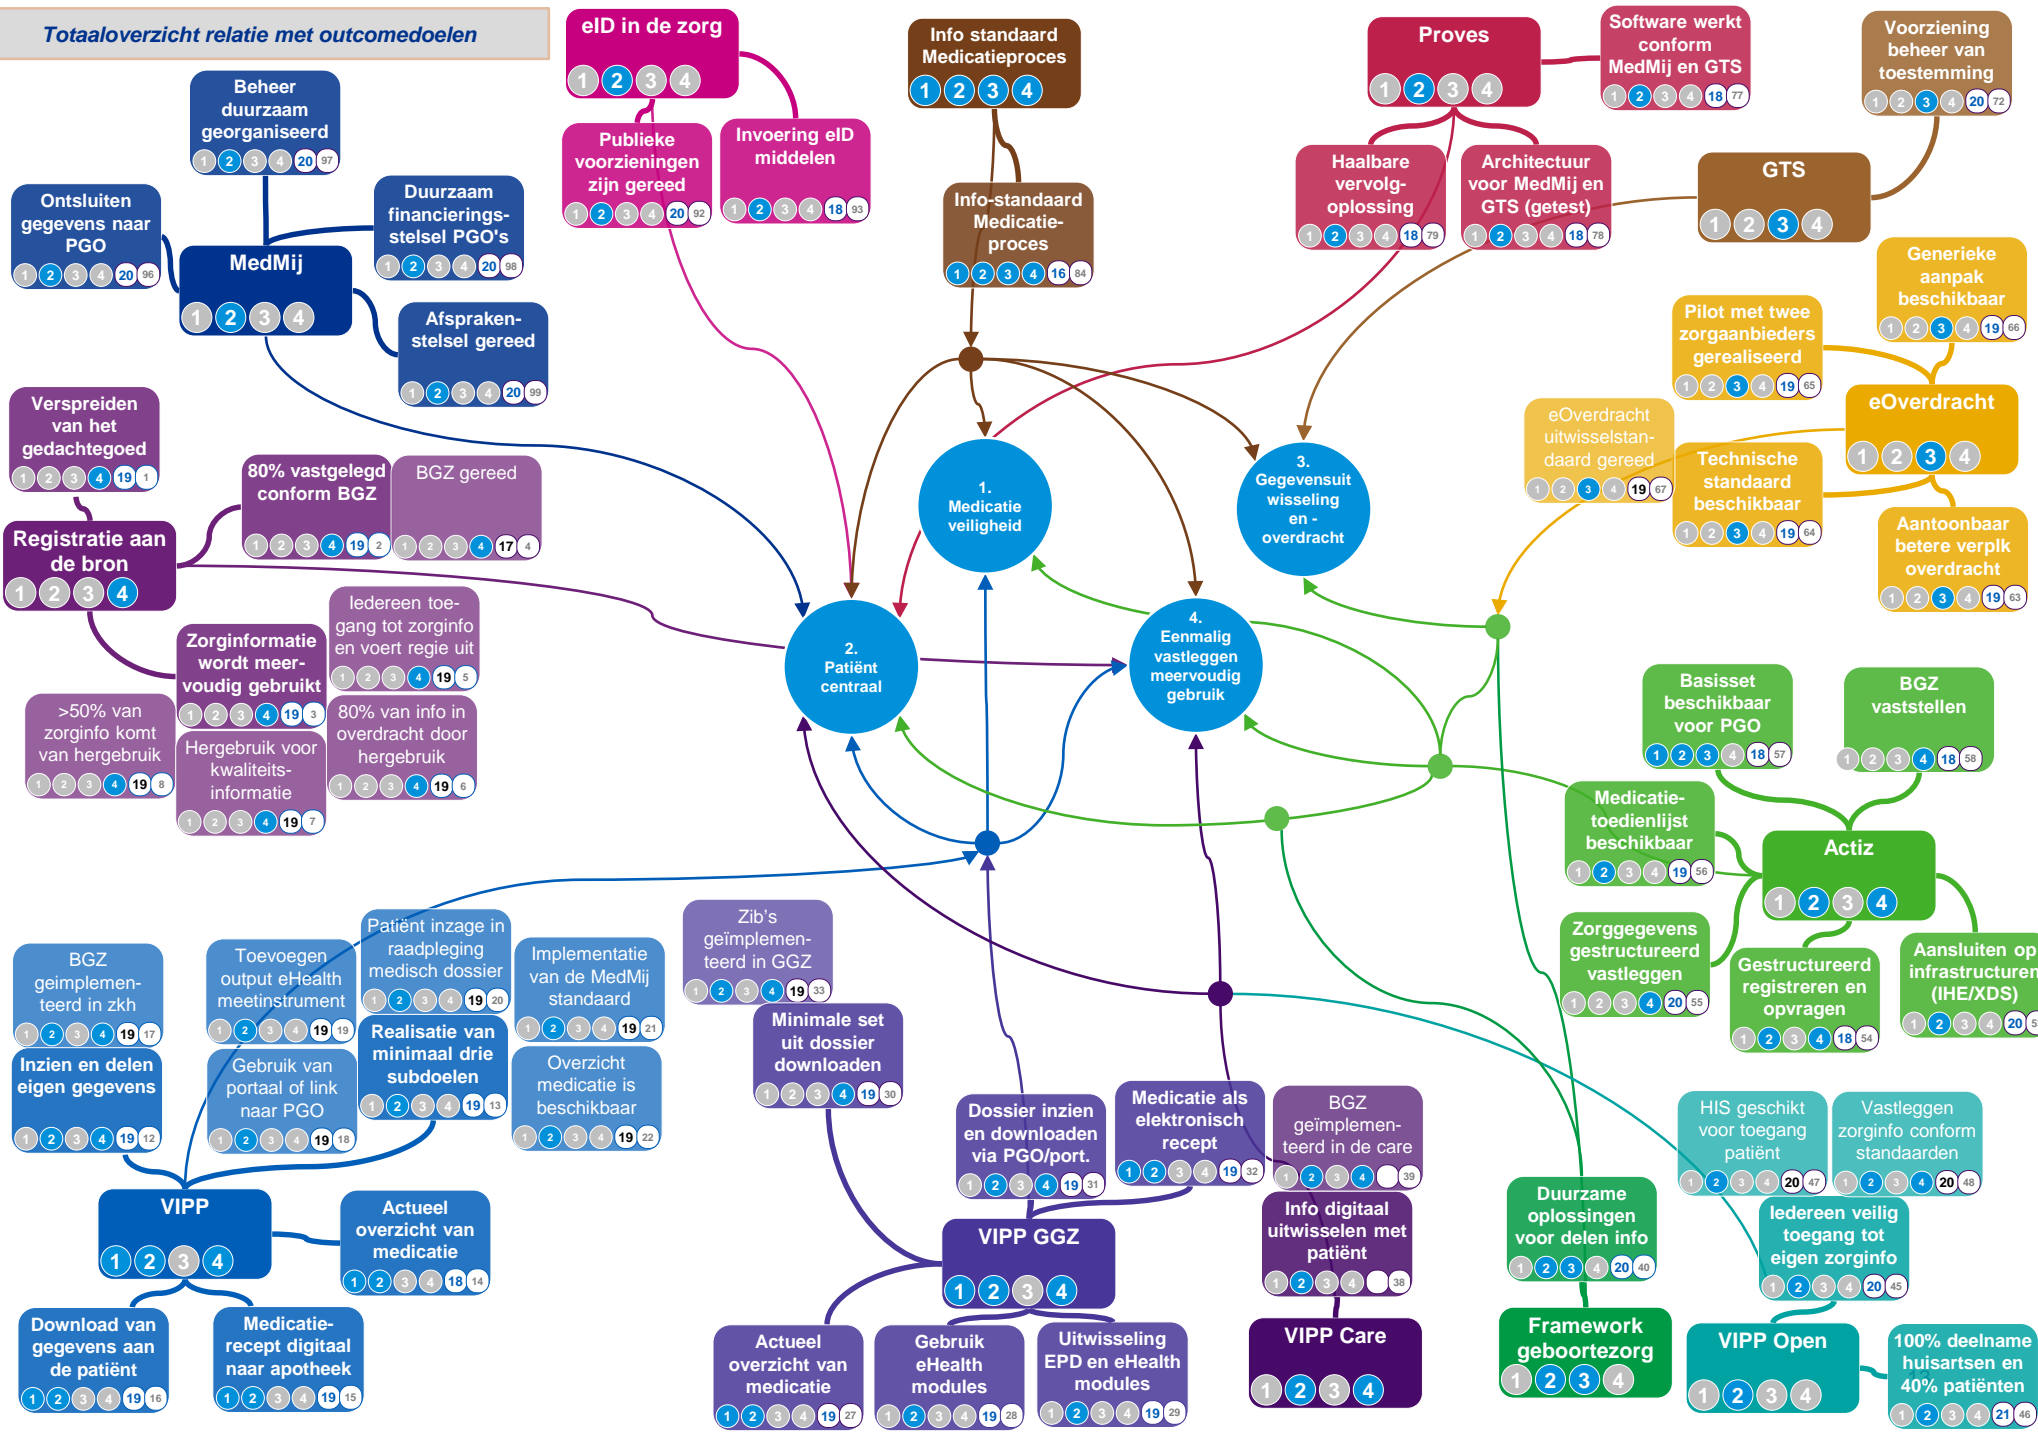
Totaaloverzicht relatie met outcomedoelen

eID in de zorg
1 2 3 4

Publieke voorzieningen zijn gereed
1 2 3 4 20 92

Invoering eID middelen
1 2 3 4 18 93

Info standaard Medicatieproces
1 2 3 4

Info-standaard Medicatie-proces
1 2 3 4 16 84

Proves
1 2 3 4

Software werkt conform MedMij en GTS
1 2 3 4 18 77

Voorziening beheer van toestemming
1 2 3 4 20 72

Haalbare vervolg-oplossing
1 2 3 4 18 79

Architectuur voor MedMij en GTS (getest)
1 2 3 4 18 78

GTS
1 2 3 4

Beheer duurzaam georganiseerd
1 2 3 4 20 97

Ontsluiten gegevens naar PGO
1 2 3 4 20 96

Duurzaam financierings-stelsel PGO's
1 2 3 4 20 98

MedMij
1 2 3 4

Afspraken-stelsel gereed
1 2 3 4 20 99

Generieke aanpak beschikbaar
1 2 3 4 19 66

Pilot met twee zorgaanbieders gerealiseerd
1 2 3 4 19 65

eOverdracht
1 2 3 4

eOverdracht uitwisselstan-daard gereed
1 2 3 4 19 67

Technische standaard beschikbaar
1 2 3 4 19 64

Aantoonbaar betere verplk overdracht
1 2 3 4 19 63

Verspreiden van het gedachtegoed
1 2 3 4 19 1

80% vastgelegd conform BGZ
1 2 3 4 19 2

BGZ gereed
1 2 3 4 17 4

Registratie aan de bron
1 2 3 4

1. Medicatie veiligheid

3. Gegevensuit wisseling en - overdracht

2. Patiënt centraal

4. Eenmalig vastleggen meervoudig gebruik

Iedereen toe-gang tot zorginfo en voert regie uit
1 2 3 4 19 5

Zorginformatie wordt meer-voudig gebruikt
1 2 3 4 19 3

>50% van zorginfo komt van hergebruik
1 2 3 4 19 8

80% van info in overdracht door hergebruik
1 2 3 4 19 6

Hergebruik voor kwaliteits-informatie
1 2 3 4 19 7

Basisset beschikbaar voor PGO
1 2 3 4 18 57

BGZ vaststellen
1 2 3 4 18 58

Medicatie-toedienlijst beschikbaar
1 2 3 4 19 56

Actiz
1 2 3 4

Zorggegevens gestructureerd vastleggen
1 2 3 4 20 55

Gestructureerd registreren en opvragen
1 2 3 4 18 54

Aansluiten op infrastructuren (IHE/XDS)
1 2 3 4 20 5

BGZ geimplemen-teerd in zkh
1 2 3 4 19 17

Toevoegen output eHealth meetinstrument
1 2 3 4 19 19

Patiënt inzage in raadpleging medisch dossier
1 2 3 4 19 20

Implementatie van de MedMij standaard
1 2 3 4 19 21

Zib's geïmplemen-teerd in GGZ
1 2 3 4 19 33

Minimale set uit dossier downloaden
1 2 3 4 19 30

Inzien en delen eigen gegevens
1 2 3 4 19 12

Gebruik van portaal of link naar PGO
1 2 3 4 19 18

Realisatie van minimaal drie subdoelen
1 2 3 4 19 13

Overzicht medicatie is beschikbaar
1 2 3 4 19 22

Dossier inzien en downloaden via PGO/port.
1 2 3 4 19 31

Medicatie als elektronisch recept
1 2 3 4 19 32

BGZ geïmplemen-teerd in de care
1 2 3 4 39

HIS geschikt voor toegang patiënt
1 2 3 4 20 47

Vastleggen zorginfo conform standaarden
1 2 3 4 20 48

VIPP
1 2 3 4

Actueel overzicht van medicatie
1 2 3 4 18 14

VIPP GGZ
1 2 3 4

Info digitaal uitwisselen met patiënt
1 2 3 4 38

Duurzame oplossingen voor delen info
1 2 3 4 20 40

Iedereen veilig toegang tot eigen zorginfo
1 2 3 4 20 45

Download van gegevens aan de patiënt
1 2 3 4 19 16

Medicatie-recept digitaal naar apotheek
1 2 3 4 19 15

Actueel overzicht van medicatie
1 2 3 4 19 27

Gebruik eHealth modules
1 2 3 4 19 28

Uitwisseling EPD en eHealth modules
1 2 3 4 19 29

VIPP Care
1 2 3 4

Framework geboortezorg
1 2 3 4

VIPP Open
1 2 3 4

100% deelname huisartsen en 40% patiënten
1 2 3 4 21 46